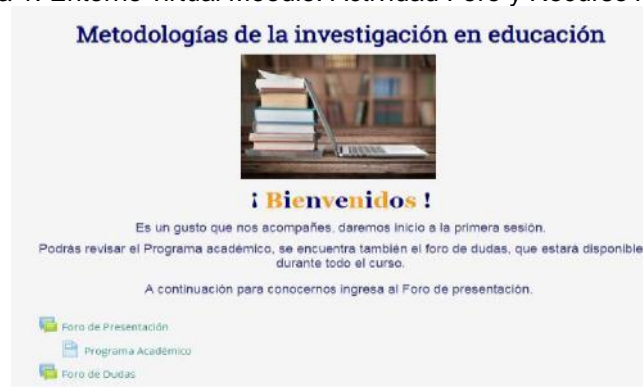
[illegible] Entorno virtual Moodle. Actividad Foro y Recurso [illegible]

Metodologías de la investigación en educación

¡ Bienvenidos !

Es un gusto que nos acompañes, daremos inicio a la primera sesión.

Podrás revisar el Programa académico, se encuentra también el foro de dudas, que estara disponible durante todo el curso.

A continuación para conocernos ingresa al Foro de presentación.

Foro de Presentación

Programa Académico

Foro de Dudas